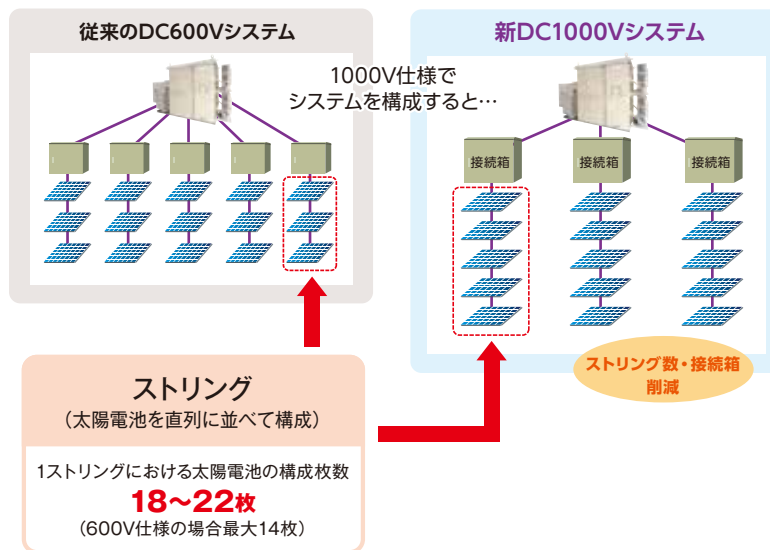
従来のDC600Vシステム

新DC1000Vシステム

1000V仕様で
システムを構成すると…

接続箱

接続箱

接続箱

ストリング数・接続箱
削減

ストリング
（太陽電池を直列に並べて構成）

1ストリングにおける太陽電池の構成枚数
18～22枚
（600V仕様の場合最大14枚）